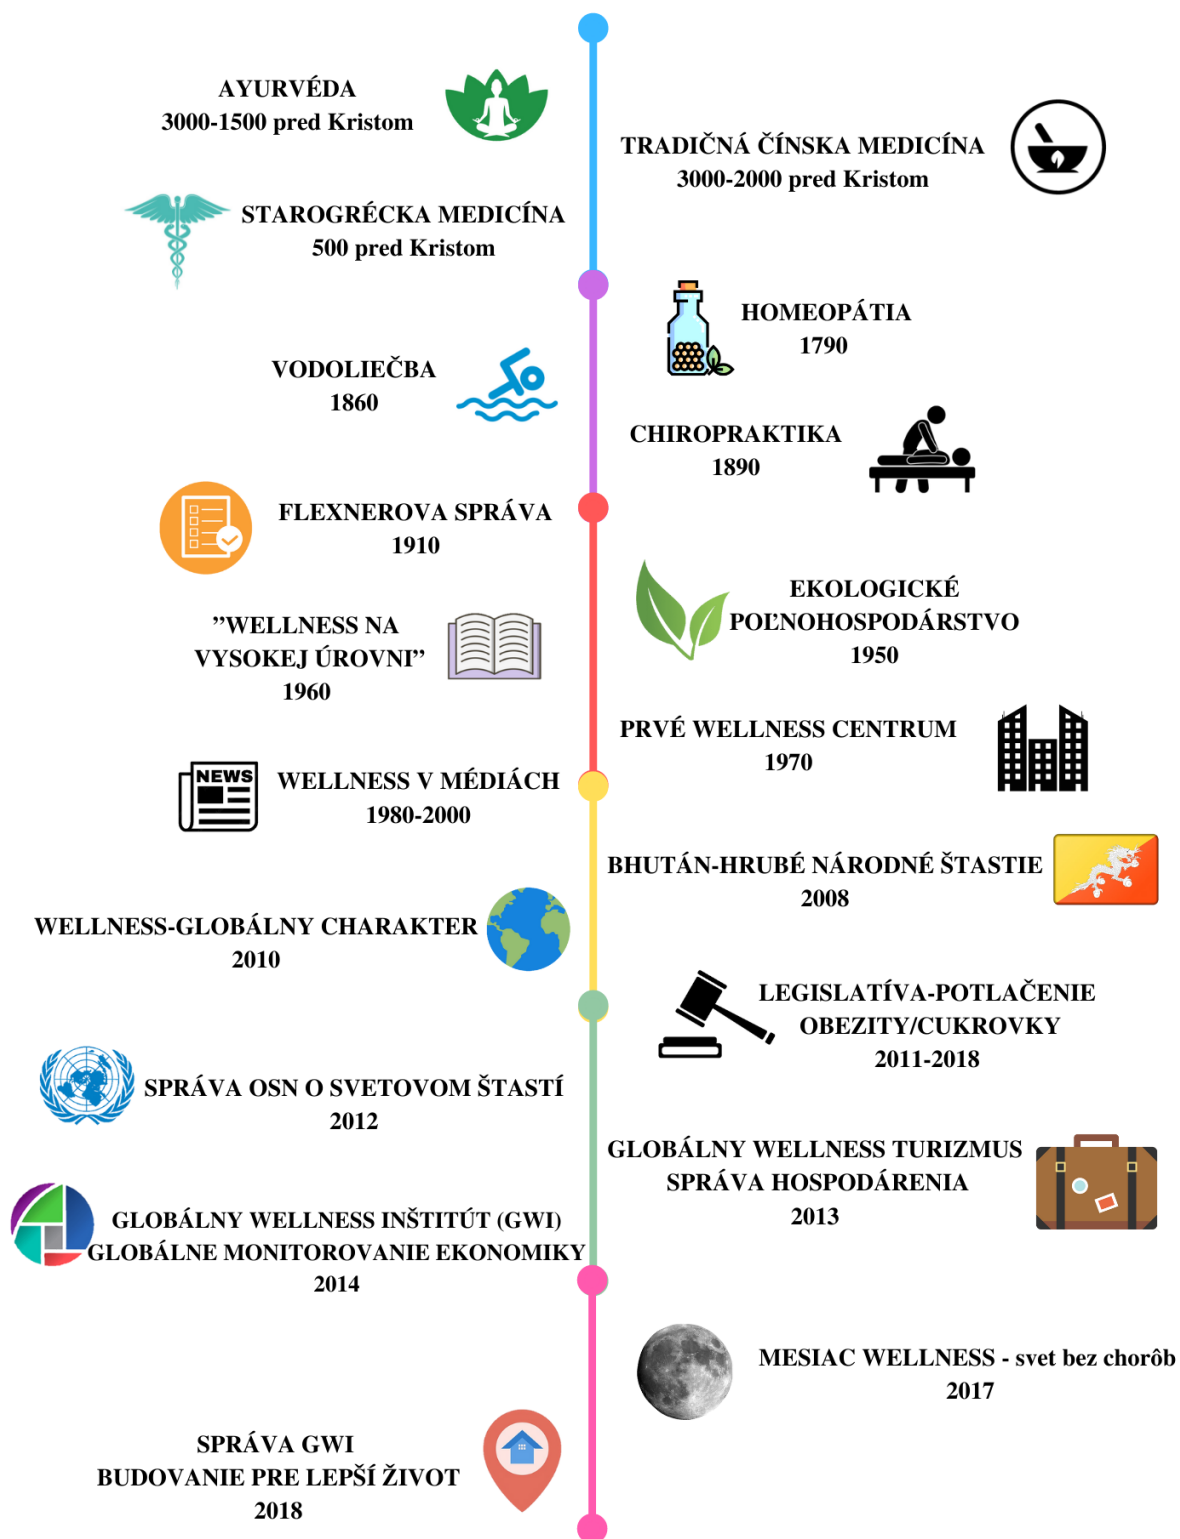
AYURVÉDA
3000-1500 pred Kristom

TRADIČNÁ ČÍNSKA MEDICÍNA
3000-2000 pred Kristom

STAROGRÉCKA MEDICÍNA
500 pred Kristom

HOMEOPÁTIA
1790

VODOLIEČBA
1860

CHIROPRAKTIKA
1890

FLEXNEROVA SPRÁVA
1910

EKOLOGICKÉ POĽNOHOSPODÁRSTVO
1950

”WELLNESS NA VYSOKEJ ÚROVNI”
1960

PRVÉ WELLNESS CENTRUM
1970

NEWS

WELLNESS V MÉDIÁCH
1980-2000

BHUTÁN-HRUBÉ NÁRODNÉ ŠTASTIE
2008

WELLNESS-GLOBÁLNY CHARAKTER
2010

LEGISLATÍVA-POTLAČENIE OBEZITY/CUKROVKY
2011-2018

SPRÁVA OSN O SVETOVOM ŠTASTÍ
2012

GLOBÁLNY WELLNESS TURIZMUS
SPRÁVA HOSPODÁRENIA
2013

GLOBÁLNY WELLNESS INŠTITÚT (GWI)
GLOBÁLNE MONITOROVANIE EKONOMIKY
2014

MESIAC WELLNESS - svet bez chorôb
2017

SPRÁVA GWI
BUDOVANIE PRE LEPŠÍ ŽIVOT
2018